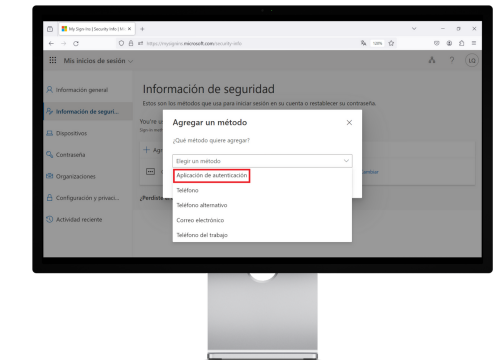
My Sign-Ins | Security Info | M ×
https://mysignins.microsoft.com/security-info
120%

Mis inicios de sesión

LQ

Información general
Información de seguri...
Dispositivos
Contraseña
Organizaciones
Configuración y privaci...
Actividad reciente

Información de seguridad
Estos son los métodos que usa para iniciar sesión en su cuenta o restablecer su contraseña.

You're u
Sign-in met

+ Agr

¿Perdió

Agregar un método
¿Qué método quiere agregar?
Elegir un método
Aplicación de autenticación
Teléfono
Teléfono alternativo
Correo electrónico
Teléfono del trabajo